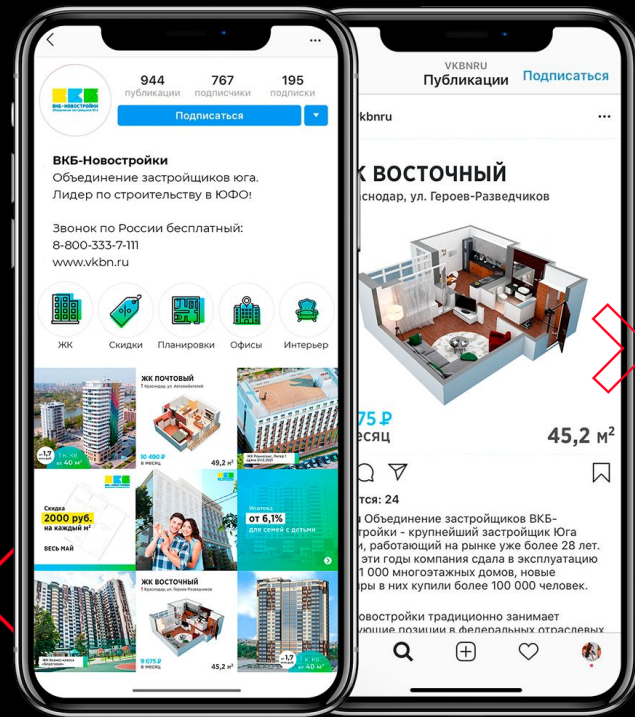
944 публикации
767 подписчики
195 подписки
ВКБ-НОВОСТРОЙКИ
Подписаться

ВКБ-Новостройки
Объединение застройщиков юга.
Лидер по строительству в ЮФО!

Звонок по России бесплатный:
8-800-333-7-111
www.vkbn.ru

ЖК
Скидки
Планировки
Офисы
Интерьер

ЖК ПОЧТОВЫЙ
г. Краснодар, ул. Автомобильная
10 400 ₽ в месяц
49,2 м²
Скидка 2000 руб. на каждый м²
ВЕСЬ МАЙ
Ипотека от 6,1% для семей с детьми
ЖК ВОСТОЧНЫЙ
г. Краснодар, ул. Героев-Разведчиков
9 075 ₽ в месяц
45,2 м²

VKBNRU
Публикации
Подписаться
vkbnru
К ВОСТОЧНЫЙ
аснодар, ул. Героев-Разведчиков
75 ₽
месяц
45,2 м²
тся: 24
Объединение застройщиков ВКБ-
ройки - крупнейший застройщик Юга
, работающий на рынке уже более 28 лет.
эти годы компания сдала в эксплуатацию
1 000 многоэтажных домов, новые
ры в них купили более 100 000 человек.

новостройки традиционно занимает
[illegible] позиции в федеральных отраслевых